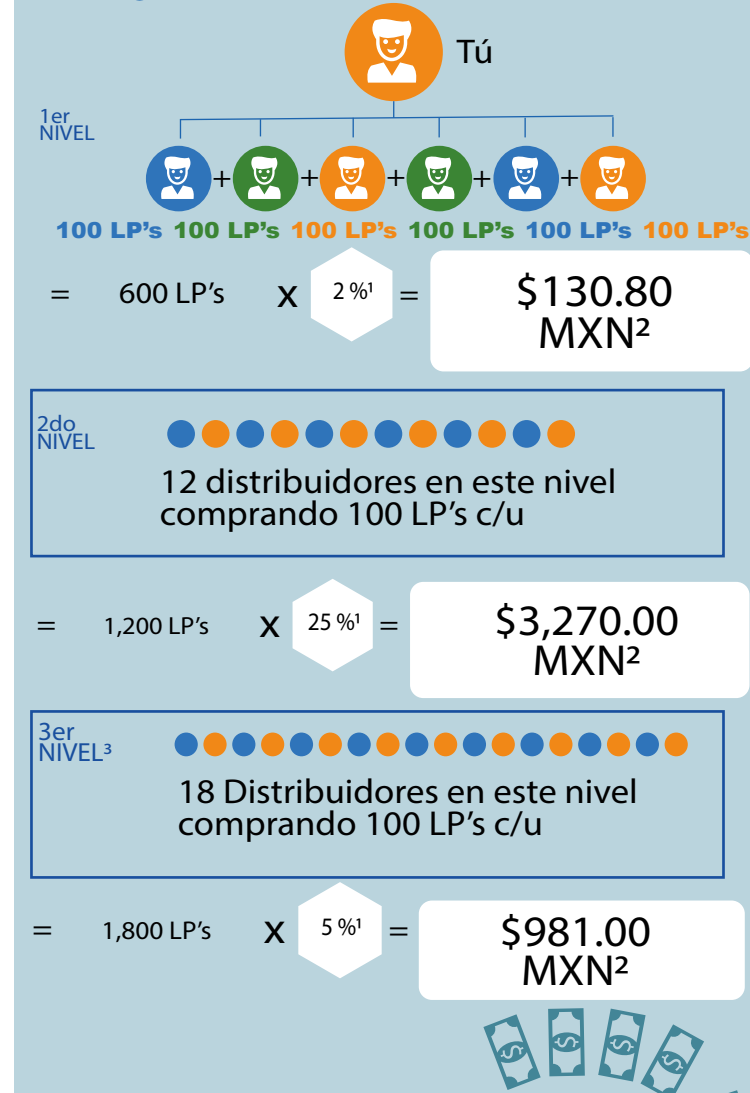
Tú

1er NIVEL

+ + + + +

100 LP's 100 LP's 100 LP's 100 LP's 100 LP's 100 LP's

= 600 LP's x 2 %¹ = $130.80 MXN²

2do NIVEL

12 distribuidores en este nivel comprando 100 LP's c/u

= 1,200 LP's x 25 %¹ = $3,270.00 MXN²

3er NIVEL³

18 Distribuidores en este nivel comprando 100 LP's c/u

= 1,800 LP's x 5 %¹ = $981.00 MXN²